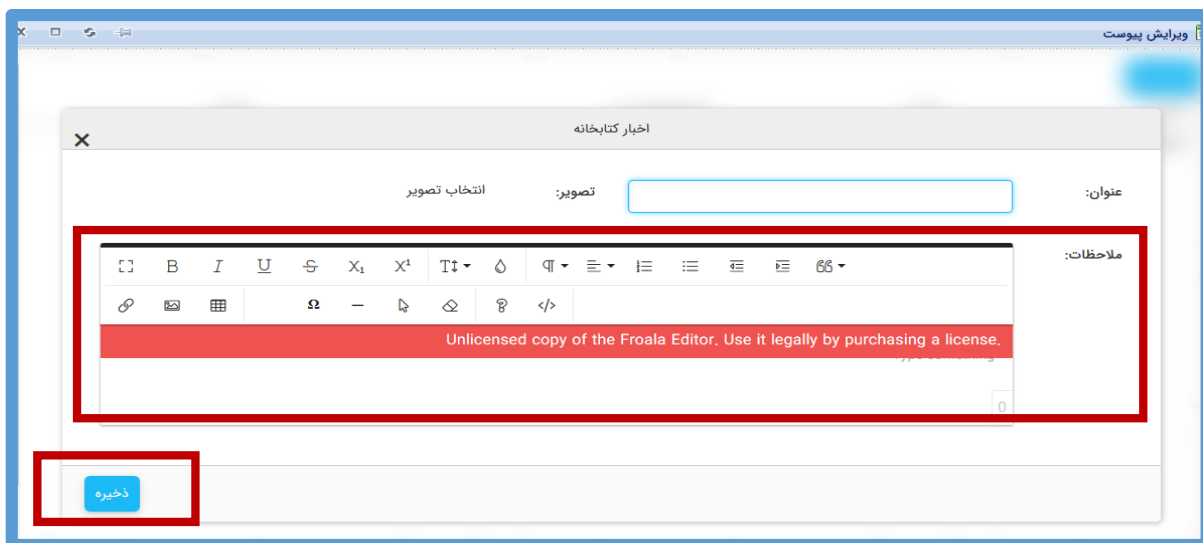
ویرایش پیوست

اخبار کتابخانه

عنوان:

تصویر:

انتخاب تصویر

ملاحظات:

B I U S $X_1$ $X^1$ TT

Ω

Unlicensed copy of the Froala Editor. Use it legally by purchasing a license.

Type something

0

ذخیره